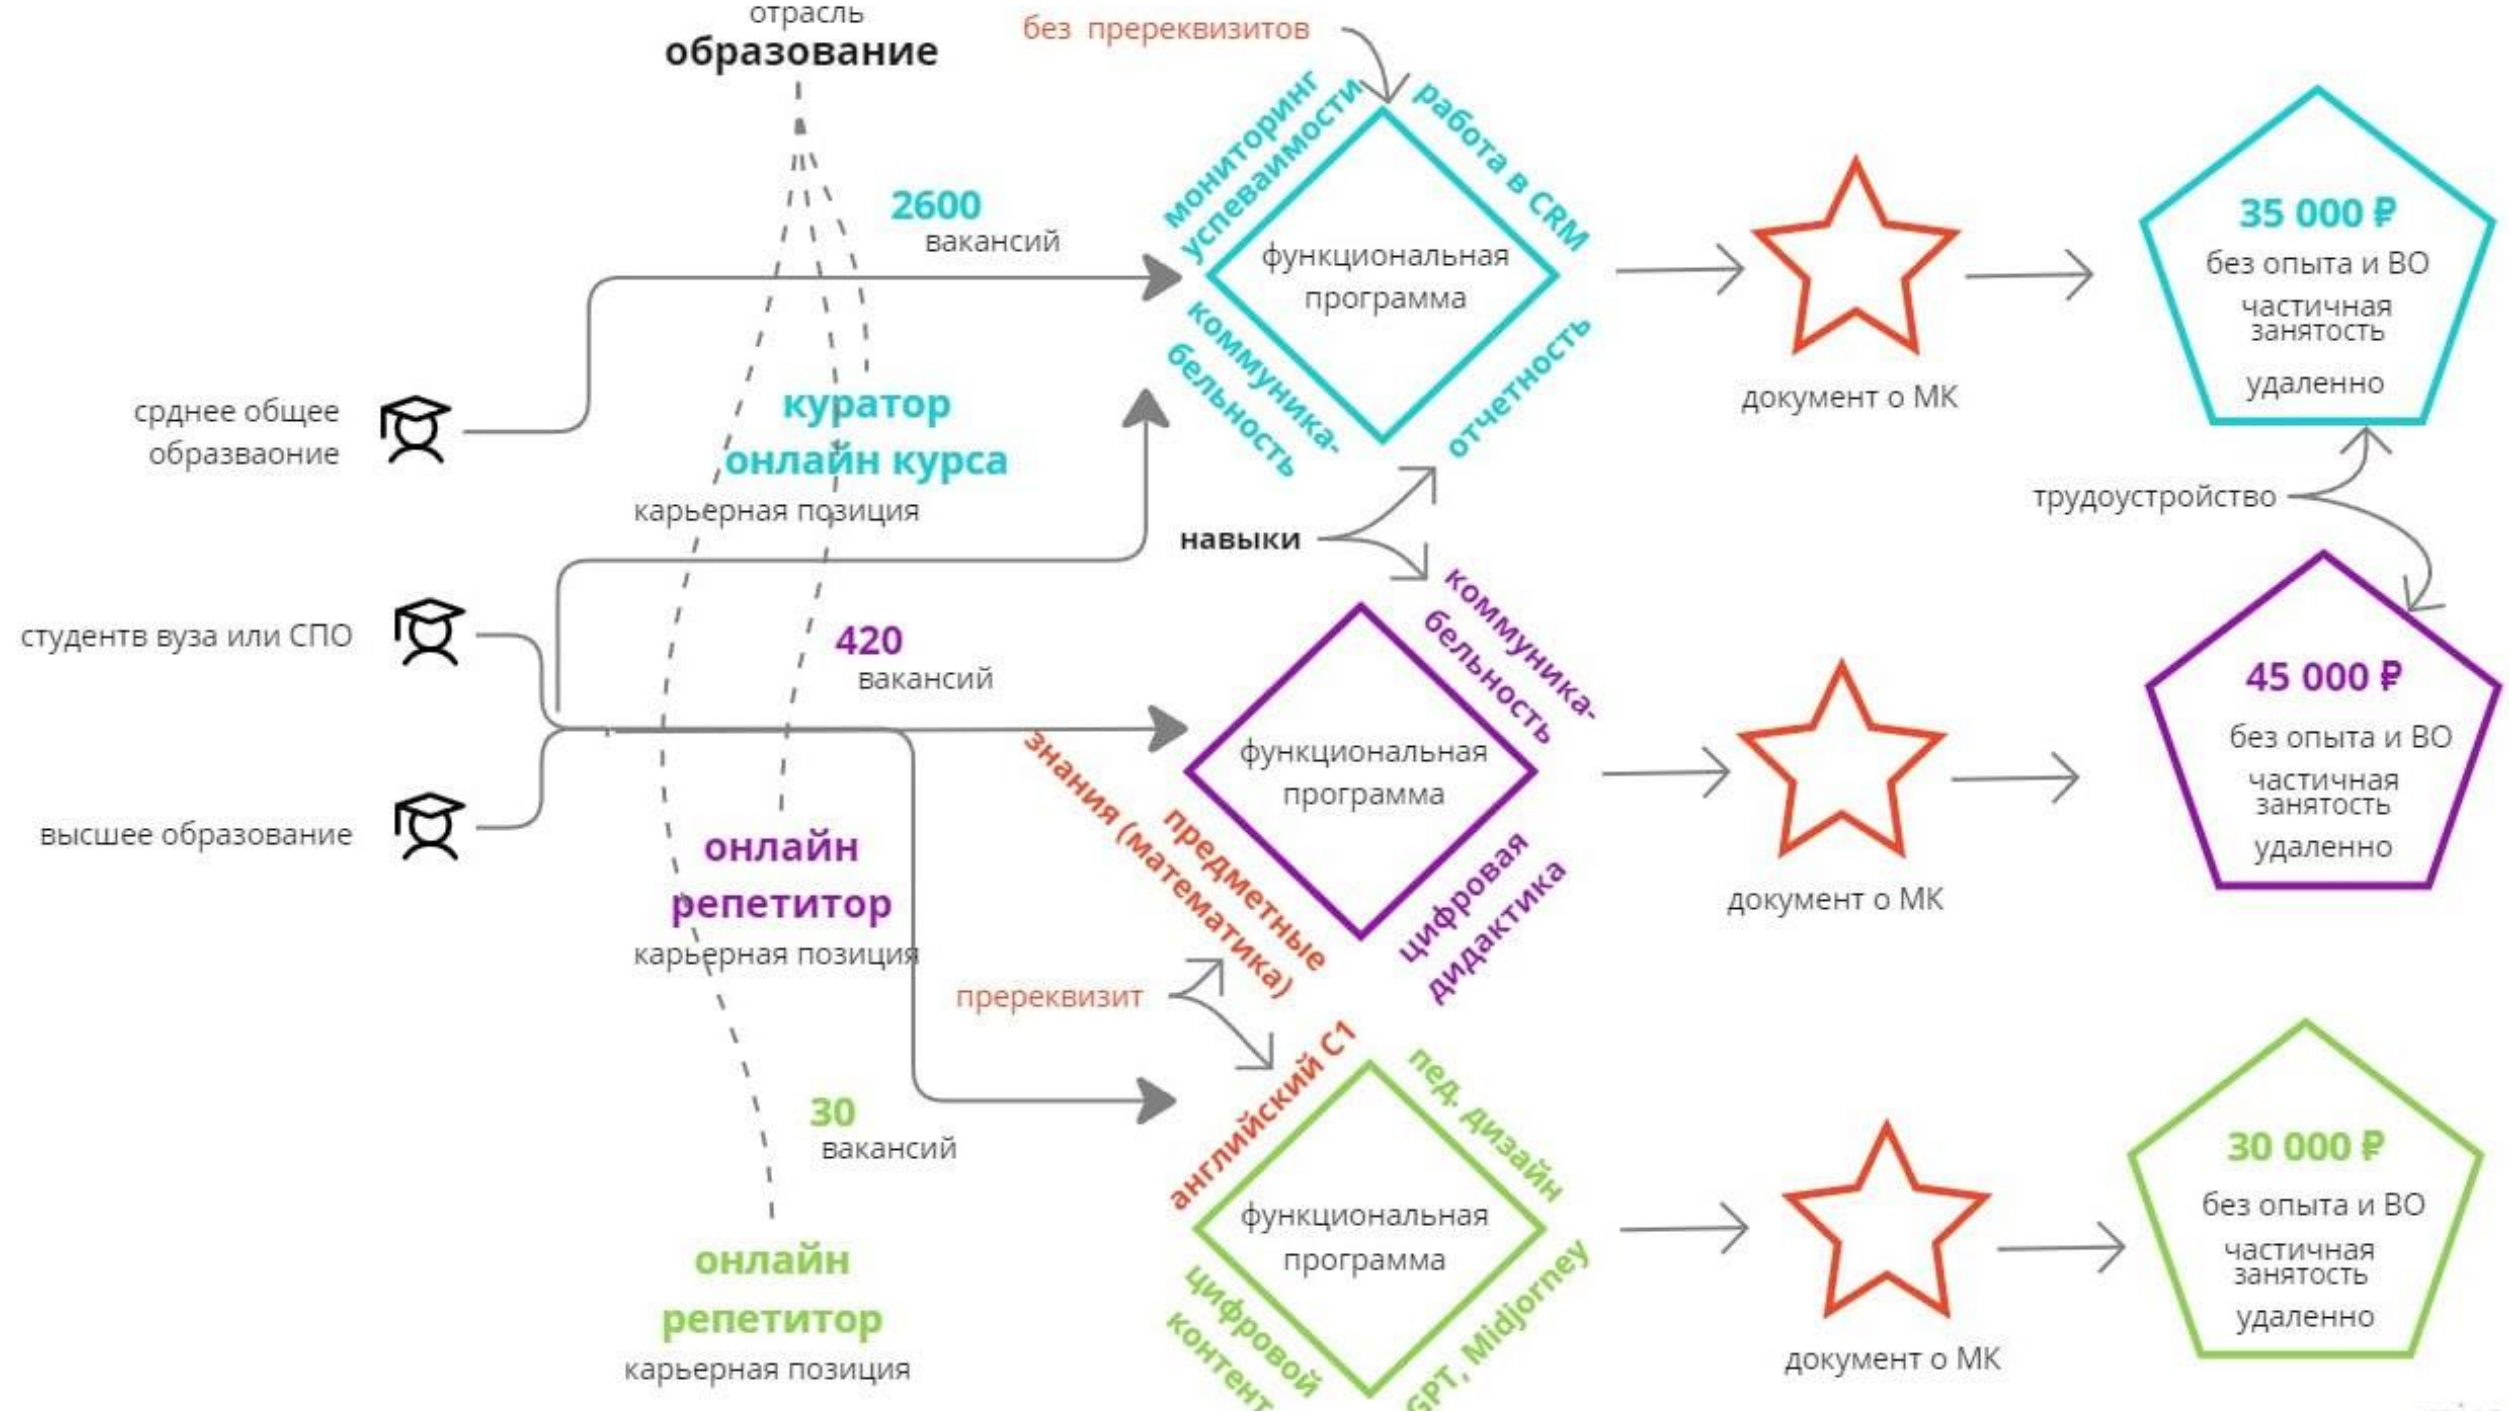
отрасль
образование

без пререквизитов

2600
вакансий

мониторинг успеваимости
работа в CRM
функциональная программа
коммуника-бельность
отчетность

документ о МК

35 000 ₽
без опыта и ВО
частичная занятость
удаленно

срднее общее образваоние

куратор онлайн курса
карьерная позиция

трудоустройство

навыки

студентв вуза или СПО

420
вакансий

коммуника-бельность
функциональная программа
предметные знания (математика)
цифровая дидактика

документ о МК

45 000 ₽
без опыта и ВО
частичная занятость
удаленно

высшее образование

онлайн репетитор
карьерная позиция

пререквизит

30
вакансий

английский С1
пед. дизайн
функциональная программа
цифровой контент
GPT, Midjorney

документ о МК

30 000 ₽
без опыта и ВО
частичная занятость
удаленно

онлайн репетитор
карьерная позиция